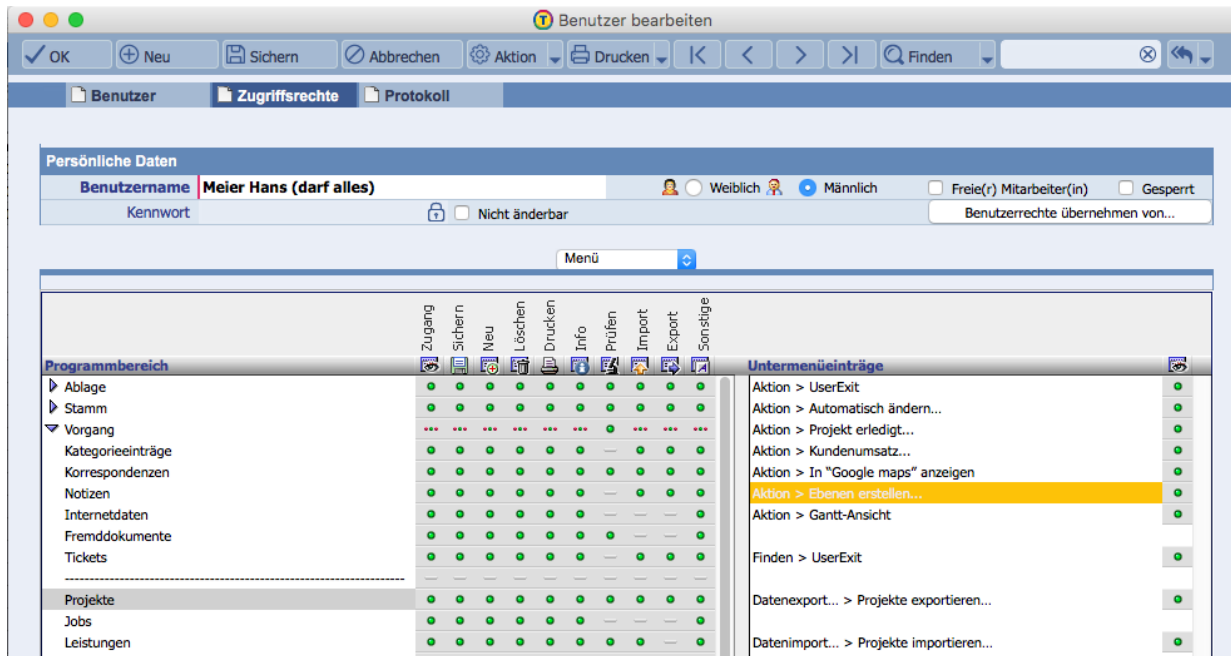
Benutzer bearbeiten

OK | Neu | Sichern | Abbrechen | Aktion | Drucken | Finden

Benutzer | Zugriffsrechte | Protokoll

Persönliche Daten

Benutzername Meier Hans (darf alles) Weiblich Männlich Freie(r) Mitarbeiter(in) Gesperrt

Kennwort Nicht änderbar Benutzerrechte übernehmen von...

Menü

Zugang Sichern Neu Löschen Drucken Info Prüfen Import Export Sonstige

Programmbereich

Ablage
Stamm
Vorgang
Kategorieeinträge
Korrespondenzen
Notizen
Internetdaten
Fremddokumente
Tickets
-------------------------------------------------------------------
Projekte
Jobs
Leistungen

Untermenüeinträge

Aktion > UserExit
Aktion > Automatisch ändern...
Aktion > Projekt erledigt...
Aktion > Kundenumsatz...
Aktion > In "Google maps" anzeigen
Aktion > Ebenen erstellen...
Aktion > Gantt-Ansicht

Finden > UserExit

Datenexport... > Projekte exportieren...

Datenimport... > Projekte importieren...